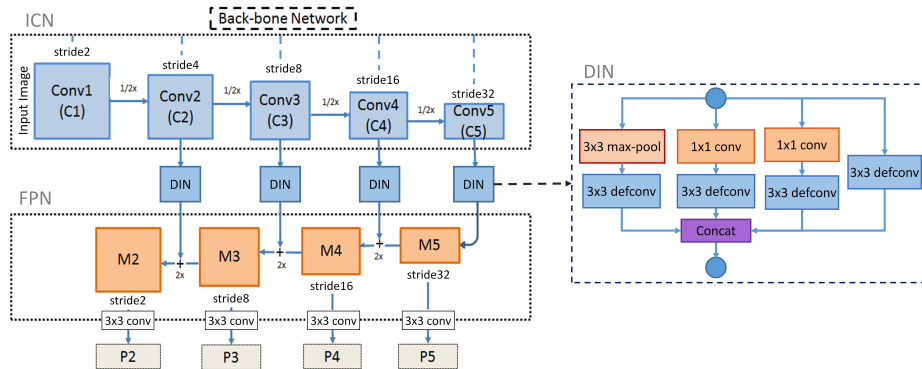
ICN

Back-bone Network

stride2
stride4
stride8
stride16
stride32

Input Image

Conv1 (C1)
1/2x
Conv2 (C2)
1/2x
Conv3 (C3)
1/2x
Conv4 (C4)
1/2x
Conv5 (C5)

DIN
DIN
DIN
DIN

FPN

M2
2x
M3
2x
M4
2x
M5

stride2
stride8
stride16
stride32

3x3 conv
3x3 conv
3x3 conv
3x3 conv

P2
P3
P4
P5

DIN

3x3 max-pool
1x1 conv
1x1 conv
3x3 defconv
3x3 defconv
3x3 defconv
3x3 defconv
3x3 defconv
Concat